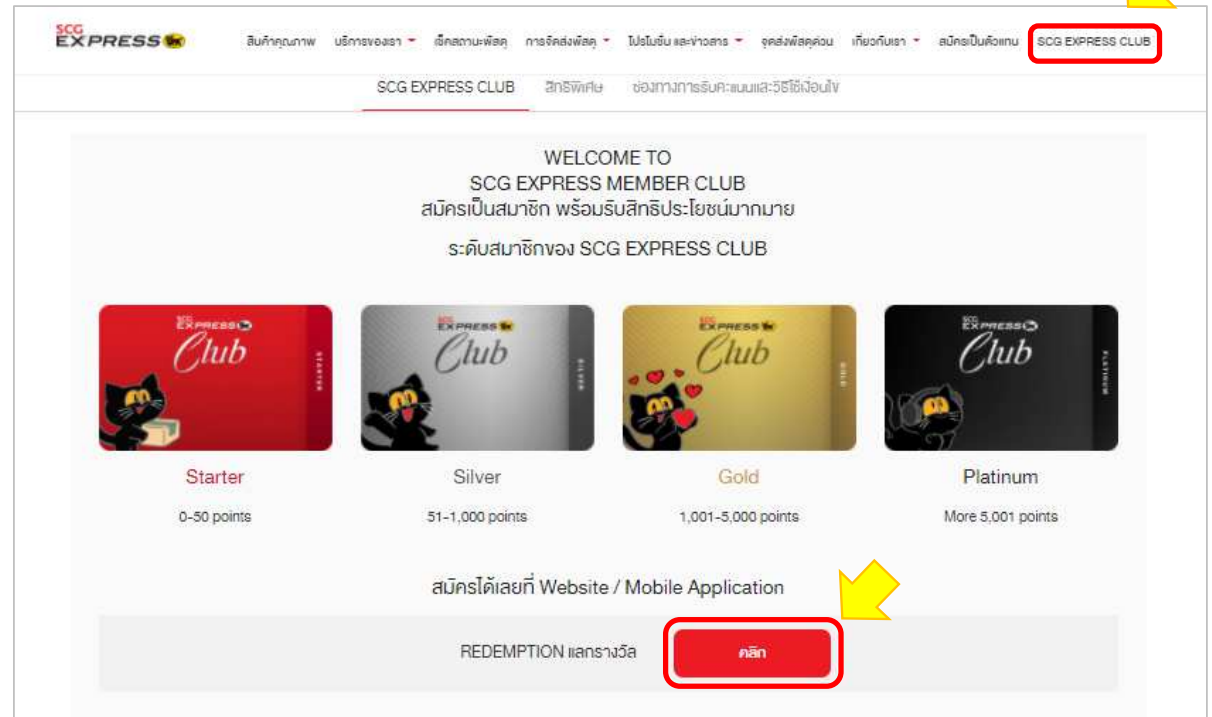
SCG EXPRESS

สินค้าคุณภาพ บริการของเรา เช็คสถานะพัสดุ การจัดส่งพัสดุ โปรโมชั่น และข่าวสาร จุดส่งพัสดุด่วน เกี่ยวกับเรา สมัครเป็นตัวแทน SCG EXPRESS CLUB

SCG EXPRESS CLUB สิทธิพิเศษ ช่องทางการรับคะแนนและวิธีใช้เงื่อนไข

WELCOME TO
SCG EXPRESS MEMBER CLUB
สมัครเป็นสมาชิก พร้อมรับสิทธิประโยชน์มากมาย

ระดับสมาชิกของ SCG EXPRESS CLUB

EXPRESS Club STARTER

EXPRESS Club SILVER

EXPRESS Club GOLD

EXPRESS Club PLATINUM

Starter
0-50 points

Silver
51-1,000 points

Gold
1,001-5,000 points

Platinum
More 5,001 points

สมัครได้เลยที่ Website / Mobile Application

REDEMPTION แลกรางวัล

คลิก